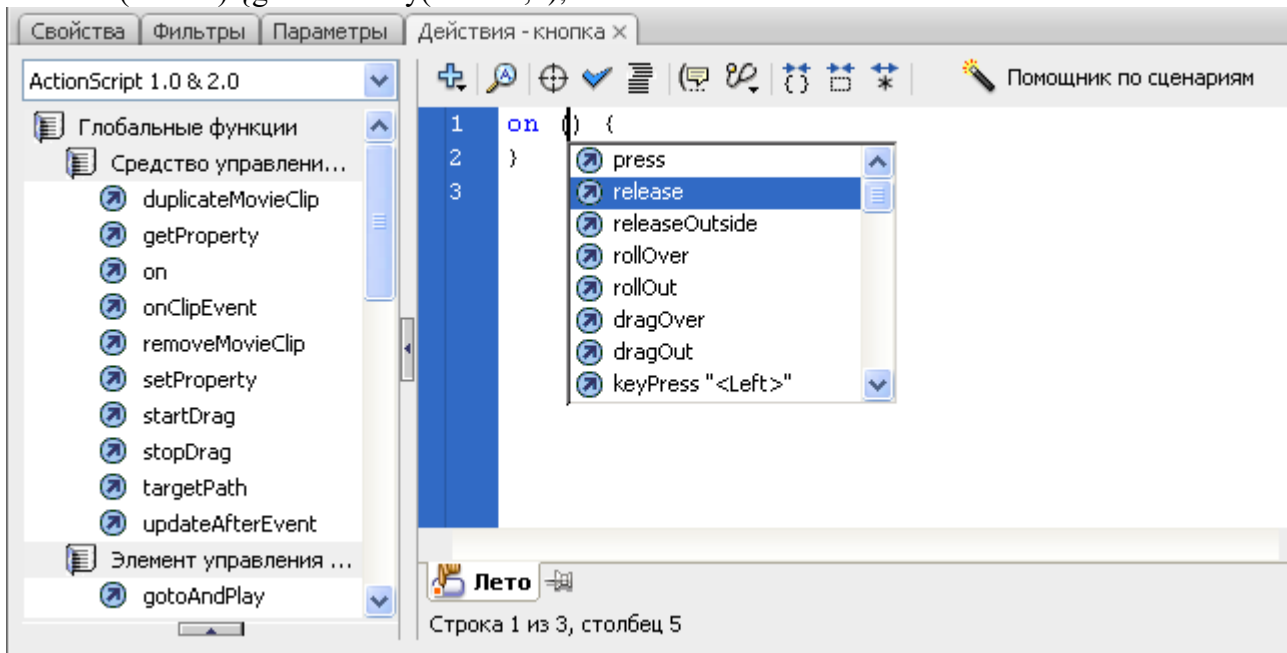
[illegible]

Свойства | Фильтры | Параметры | Действия - кнопка ×

ActionScript 1.0 & 2.0

Помощник по сценариям

Глобальные функции
Средство управлени...
duplicateMovieClip
getProperty
on
onClipEvent
removeMovieClip
setProperty
startDrag
stopDrag
targetPath
updateAfterEvent
Элемент управления ...
gotoAndPlay

1 on () {
2 }
3

press
release
releaseOutside
rollOver
rollOut
dragOver
dragOut
keyPress "<Left>"

Лето

Строка 1 из 3, столбец 5